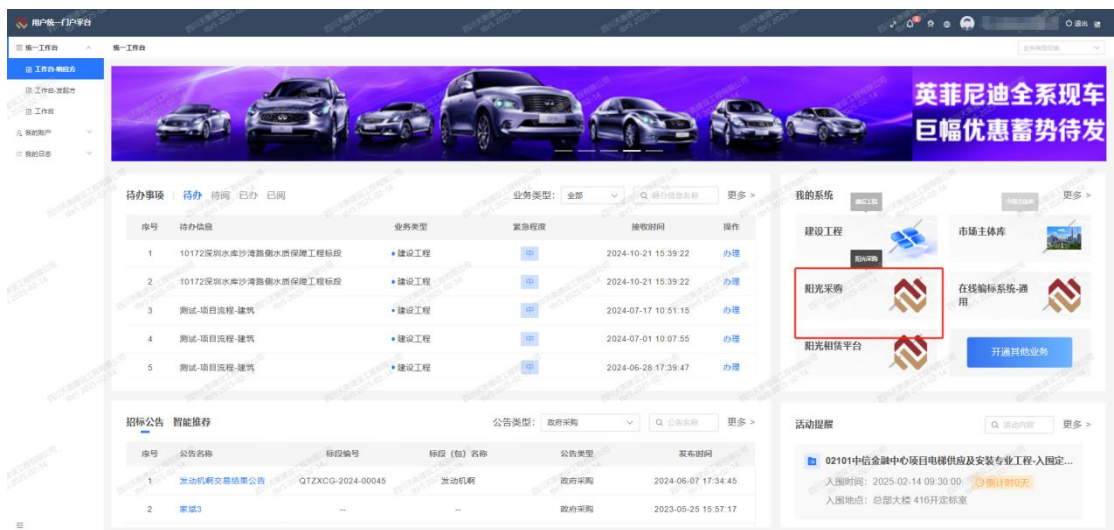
用户统一门户平台

○退出

统一工作台
工作台-新版
工作台-旧版
工作台
我的账户
我的日志

统一工作台

英菲尼迪全系现车
巨幅优惠蓄势待发

待办事项 待办 待阅 已办 已阅
业务类型: 全部
Q 待办信息名称
更多 >

| 序号 | 待办信息 | 业务类型 | 紧急程度 | 接收时间 | 操作 |
|---|---|---|---|---|---|
| 1 | 10172深圳水库沙湾路侧水质保障工程标段 | 建设工程 | 中 | 2024-10-21 15:39:22 | 办理 |
| 2 | 10172深圳水库沙湾路侧水质保障工程标段 | 建设工程 | 中 | 2024-10-21 15:39:22 | 办理 |
| 3 | 测试-项目流程-建筑 | 建设工程 | 中 | 2024-07-17 10:51:15 | 办理 |
| 4 | 测试-项目流程-建筑 | 建设工程 | 中 | 2024-07-01 10:07:55 | 办理 |
| 5 | 测试-项目流程-建筑 | 建设工程 | 中 | 2024-06-28 17:39:47 | 办理 |

我的系统
更多 >
建设工程
建设工程
市场主体库
市场主体库
阳光采购
阳光采购
在线编标系统-通用
阳光租赁平台
开通其他业务

招标公告 智能推荐
公告类型: 政府采购
Q 公告名称
更多 >

| 序号 | 公告名称 | 标段编号 | 标段（包）名称 | 公告类型 | 发布时间 |
|---|---|---|---|---|---|
| 1 | 发动机啊交易结果公告 | QTZXCG-2024-00045 | 发动机啊 | 政府采购 | 2024-06-07 17:34:45 |
| 2 | 案城3 | -- | -- | 政府采购 | 2023-05-25 15:57:17 |

活动提醒
Q 活动内容
更多 >
02101中信金融中心项目电梯供应及安装专业工程-入围定...
入围时间: 2025-02-14 09:30:00 倒计时0天
入围地点: 总部大楼 416开定标室